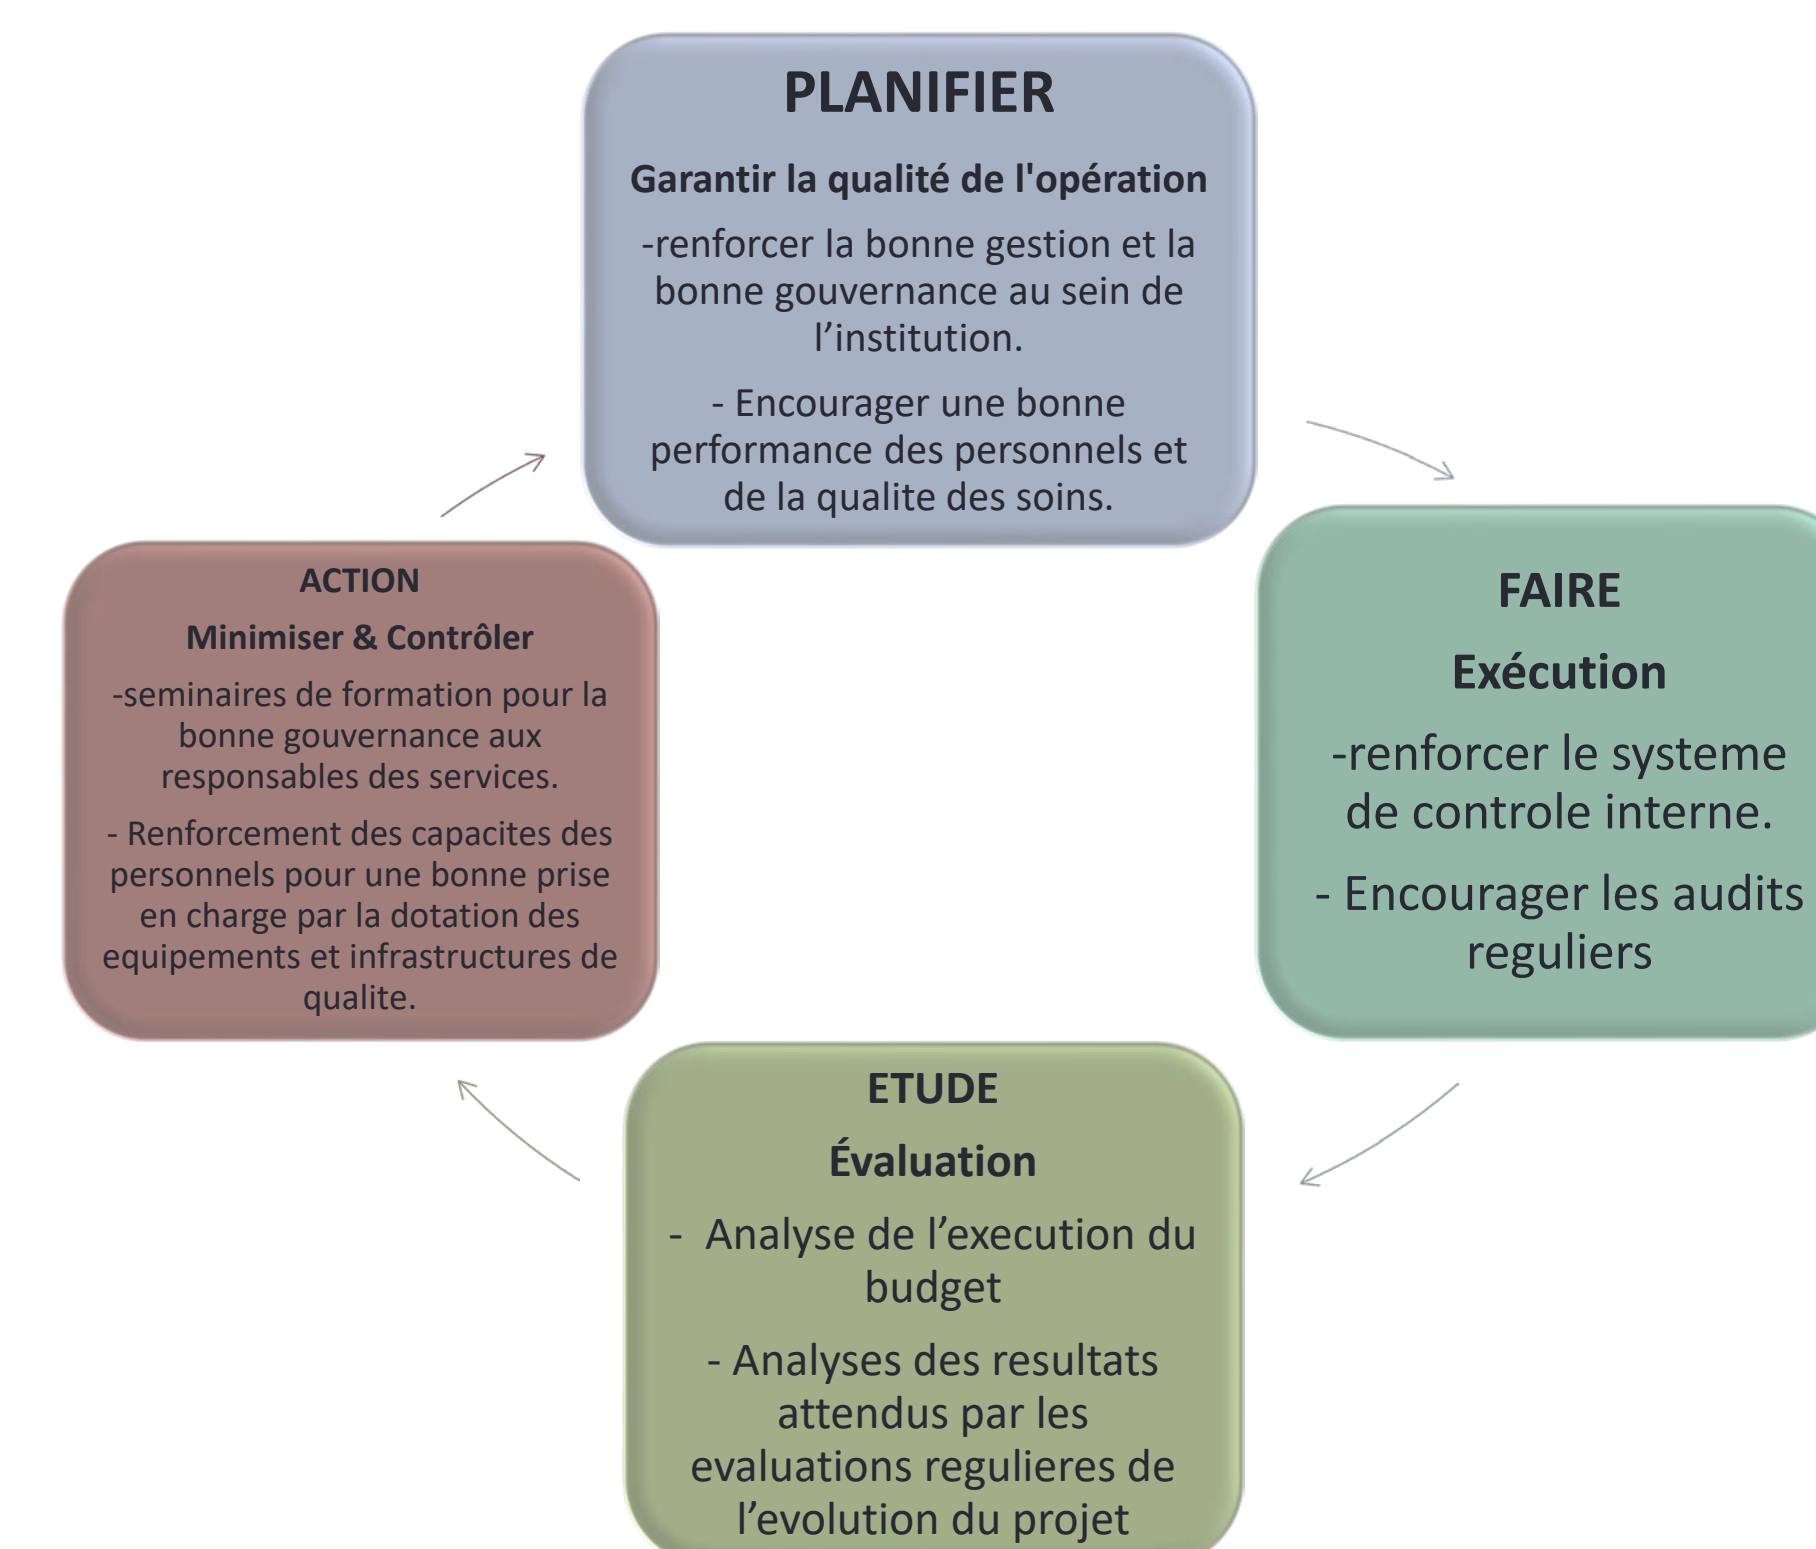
PLANIFIER

Garantir la qualité de l'opération

-renforcer la bonne gestion et la bonne gouvernance au sein de l’institution.

- Encourager une bonne performance des personnels et de la qualite des soins.

FAIRE

Exécution

-renforcer le systeme de controle interne.

- Encourager les audits reguliers

ETUDE

Évaluation

- Analyse de l’execution du budget

- Analyses des resultats attendus par les evaluations regulieres de l’evolution du projet

ACTION

Minimiser & Contrôler

-seminaires de formation pour la bonne gouvernance aux responsables des services.

- Renforcement des capacites des personnels pour une bonne prise en charge par la dotation des equipements et infrastructures de qualite.